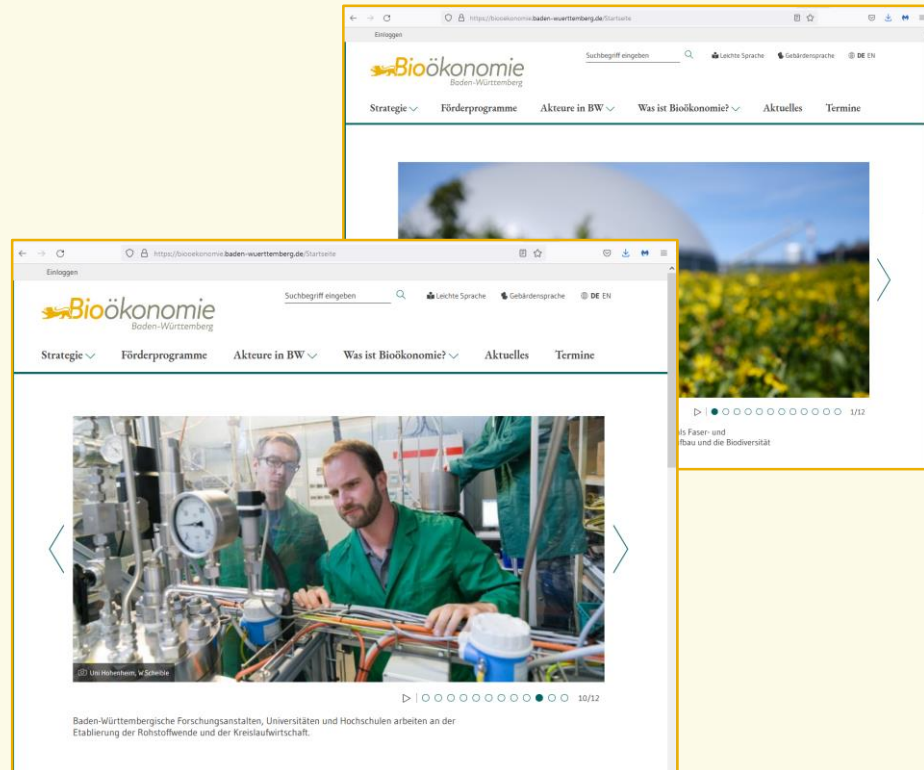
https://biooekonomie.baden-wuerttemberg.de/Startseite

Einloggen

Bioökonomie Baden-Württemberg

Suchbegriff eingeben

Leichte Sprache

Gebärdensprache

DE EN

Strategie

Förderprogramme

Akteure in BW

Was ist Bioökonomie?

Aktuelles

Termine

1/12

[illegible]ls Faser- und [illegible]fbau und die Biodiversität

https://biooekonomie.baden-wuerttemberg.de/Startseite

Einloggen

Bioökonomie Baden-Württemberg

Suchbegriff eingeben

Leichte Sprache

Gebärdensprache

DE EN

Strategie

Förderprogramme

Akteure in BW

Was ist Bioökonomie?

Aktuelles

Termine

Uni Hohenheim, W. Scheible

10/12

Baden-Württembergische Forschungsanstalten, Universitäten und Hochschulen arbeiten an der Etablierung der Rohstoffwende und der Kreislaufwirtschaft.